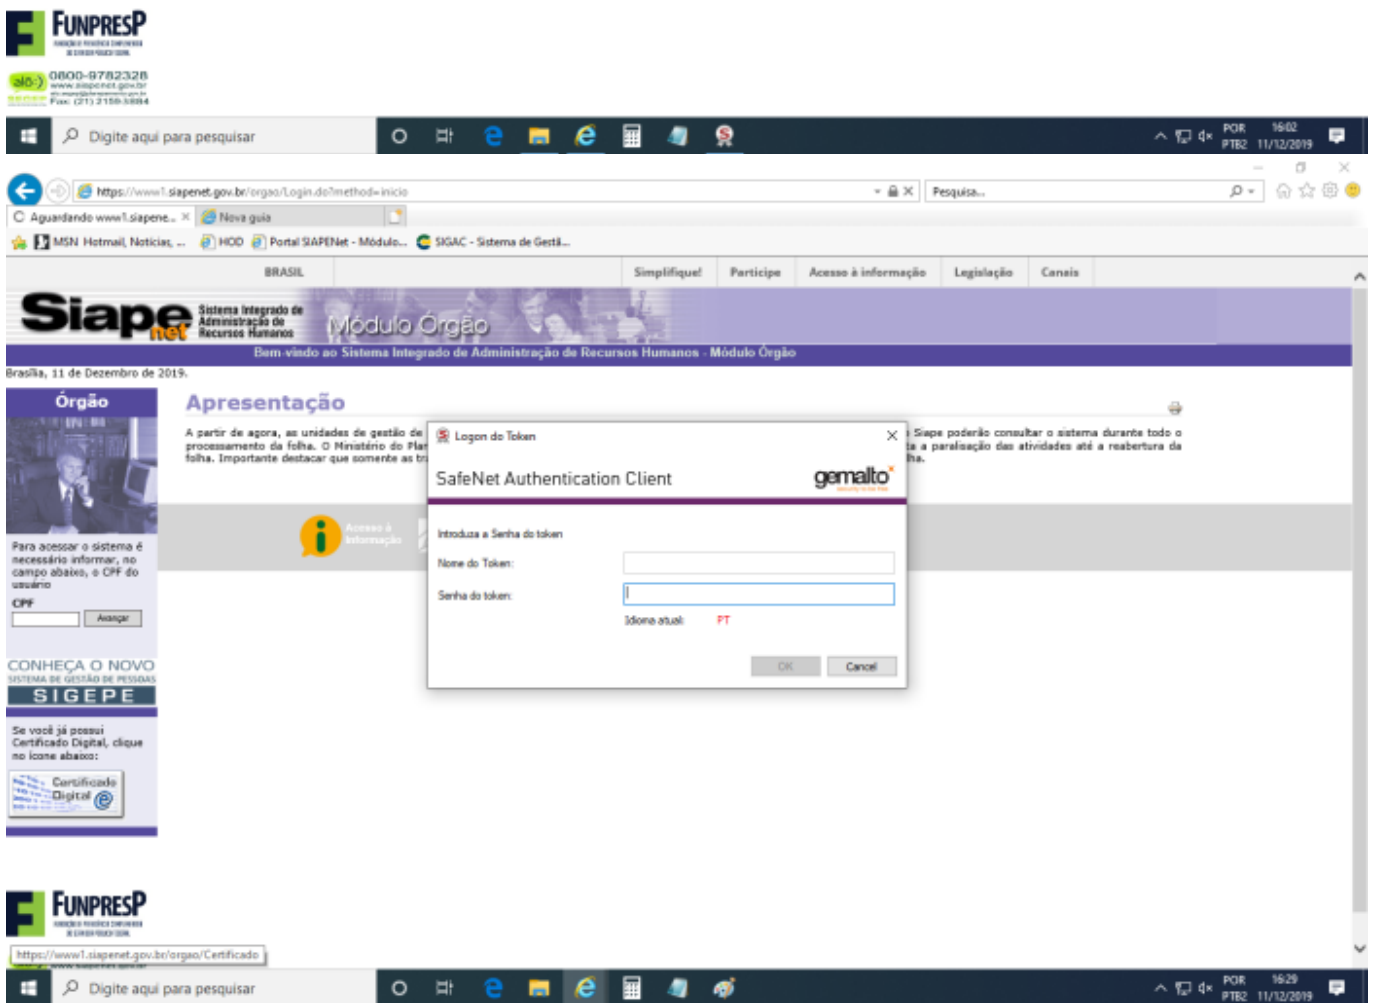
FUNPRESP
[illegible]

alô 0800-9782328
www.siapenet.gov.br
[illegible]
Fax: (21) 2159-3884

Digite aqui para pesquisar

POR PTB2 16:02 11/12/2019

https://www1.siapenet.gov.br/orgao/Login.do?method=inicio

Pesquisa...

Aguardando www1.siapene... ×
Nova guia

MSN Hotmail, Notícias, ...
HOD
Portal SIAPENet - Módulo...
SIGAC - Sistema de Gestã...

BRASIL
Simplifique!
Participe
Acesso à informação
Legislação
Canais

Siape net
Sistema Integrado de Administração de Recursos Humanos
Módulo Órgão

Bem-vindo ao Sistema Integrado de Administração de Recursos Humanos - Módulo Órgão

Brasília, 11 de Dezembro de 2019.

Órgão

Para acessar o sistema é necessário informar, no campo abaixo, o CPF do usuário

CPF
Avançar

CONHEÇA O NOVO
SISTEMA DE GESTÃO DE PESSOAS
SIGEPE

Se você já possui Certificado Digital, clique no ícone abaixo:

Certificado Digital

Apresentação

A partir de agora, as unidades de gestão de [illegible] processamento da folha. O Ministério do Pla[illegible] folha. Importante destacar que somente as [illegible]

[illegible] Siape poderão consultar o sistema durante todo o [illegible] a paralisação das atividades até a reabertura da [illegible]ha.

Acesso à Informação

Logon do Token
SafeNet Authentication Client
gemalto

Introduza a Senha do token
Nome do Token:
Senha do token:
Idioma atual: PT
OK
Cancel

FUNPRESP
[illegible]

https://www1.siapenet.gov.br/orgao/Certificado

Digite aqui para pesquisar

POR PTB2 16:29 11/12/2019